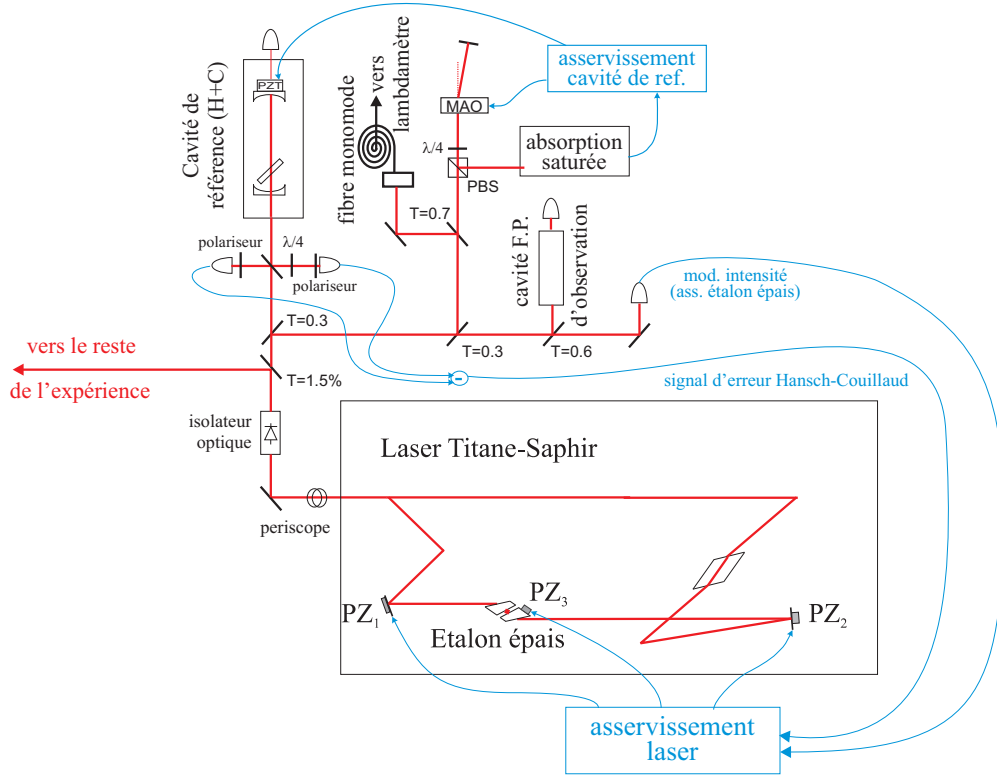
asservissement
cavité de ref.

PZT

Cavité de référence (H+C)

fibre monomode

vers lambdamètre

MAO

λ/4

PBS

absorption
saturée

T=0.7

cavité F.P. d'observation

polariseur

λ/4

polariseur

mod. intensité
(ass. étalon épais)

T=0.3

T=0.3

T=0.6

vers le reste
de l'expérience

T=1.5%

signal d'erreur Hansch-Couillaud

isolateur
optique

Laser Titane-Saphir

periscope

$PZ_3$

$PZ_1$

$PZ_2$

Etalon épais

asservissement
laser